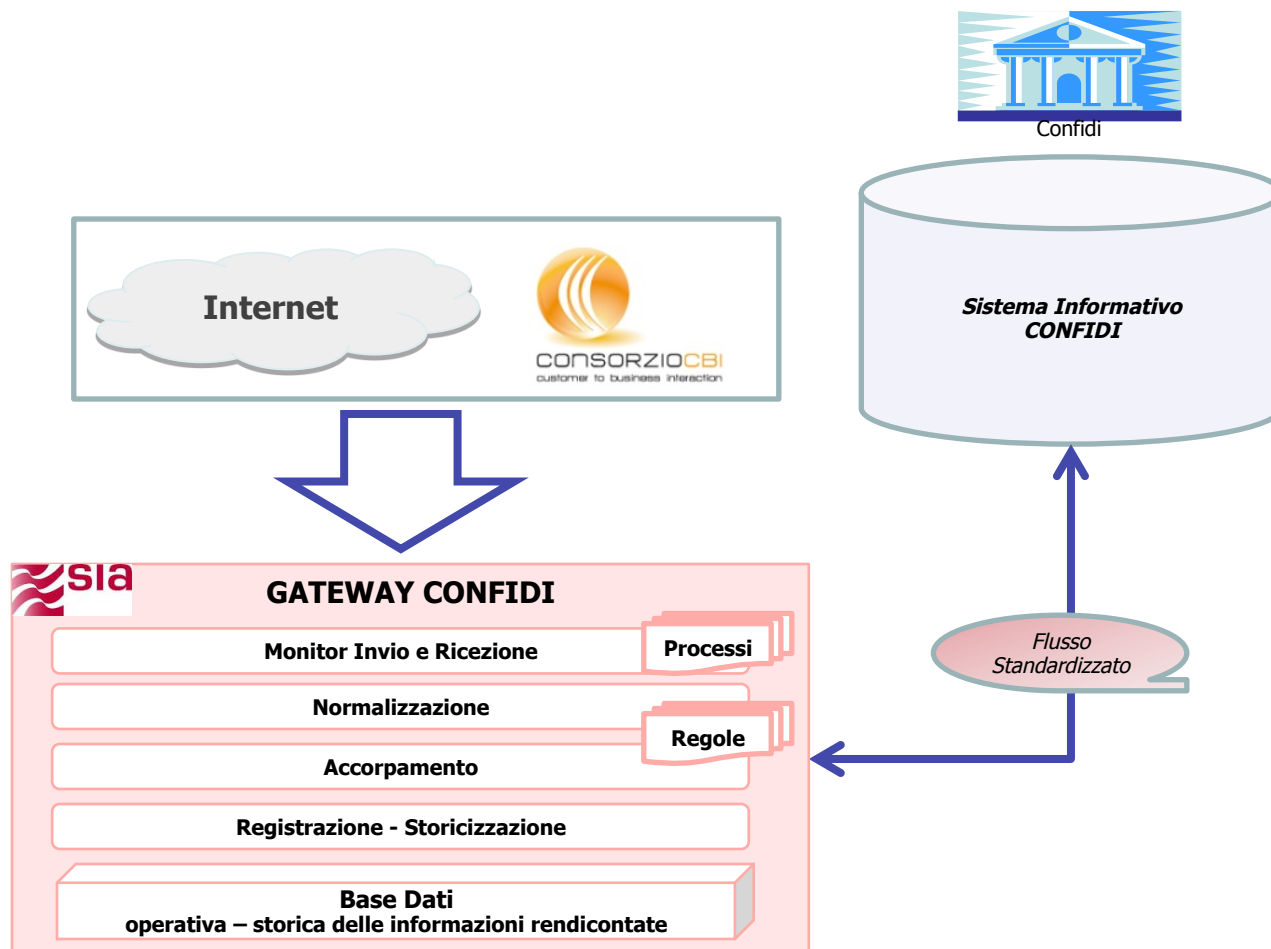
Confidi

Internet

CONSORZIOCBI
customer to business interaction

Sistema Informativo CONFIDI

sia

GATEWAY CONFIDI

Monitor Invio e Ricezione

Processi

Normalizzazione

Regole

Accorpamento

Registrazione - Storicizzazione

Base Dati
operativa – storica delle informazioni rendicontate

Flusso Standardizzato